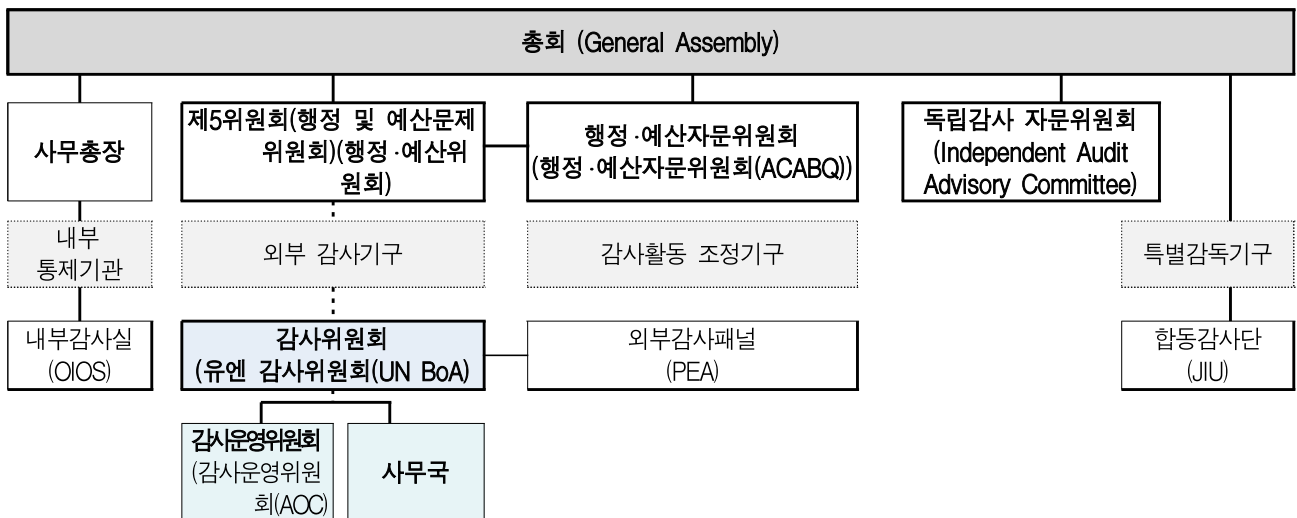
총회 (General Assembly)

사무총장

제5위원회(행정 및 예산문제 위원회)(행정·예산위원회)

행정·예산자문위원회 (행정·예산자문위원회(ACABQ))

독립감사 자문위원회 (Independent Audit Advisory Committee)

내부 통제기관

외부 감사기구

감사활동 조정기구

특별감독기구

내부감사실 (OIOS)

감사위원회 (유엔 감사위원회(UN BoA)

외부감사패널 (PEA)

합동감사단 (JIU)

감시운영위원회 (감사운영위원회(AOC)

사무국